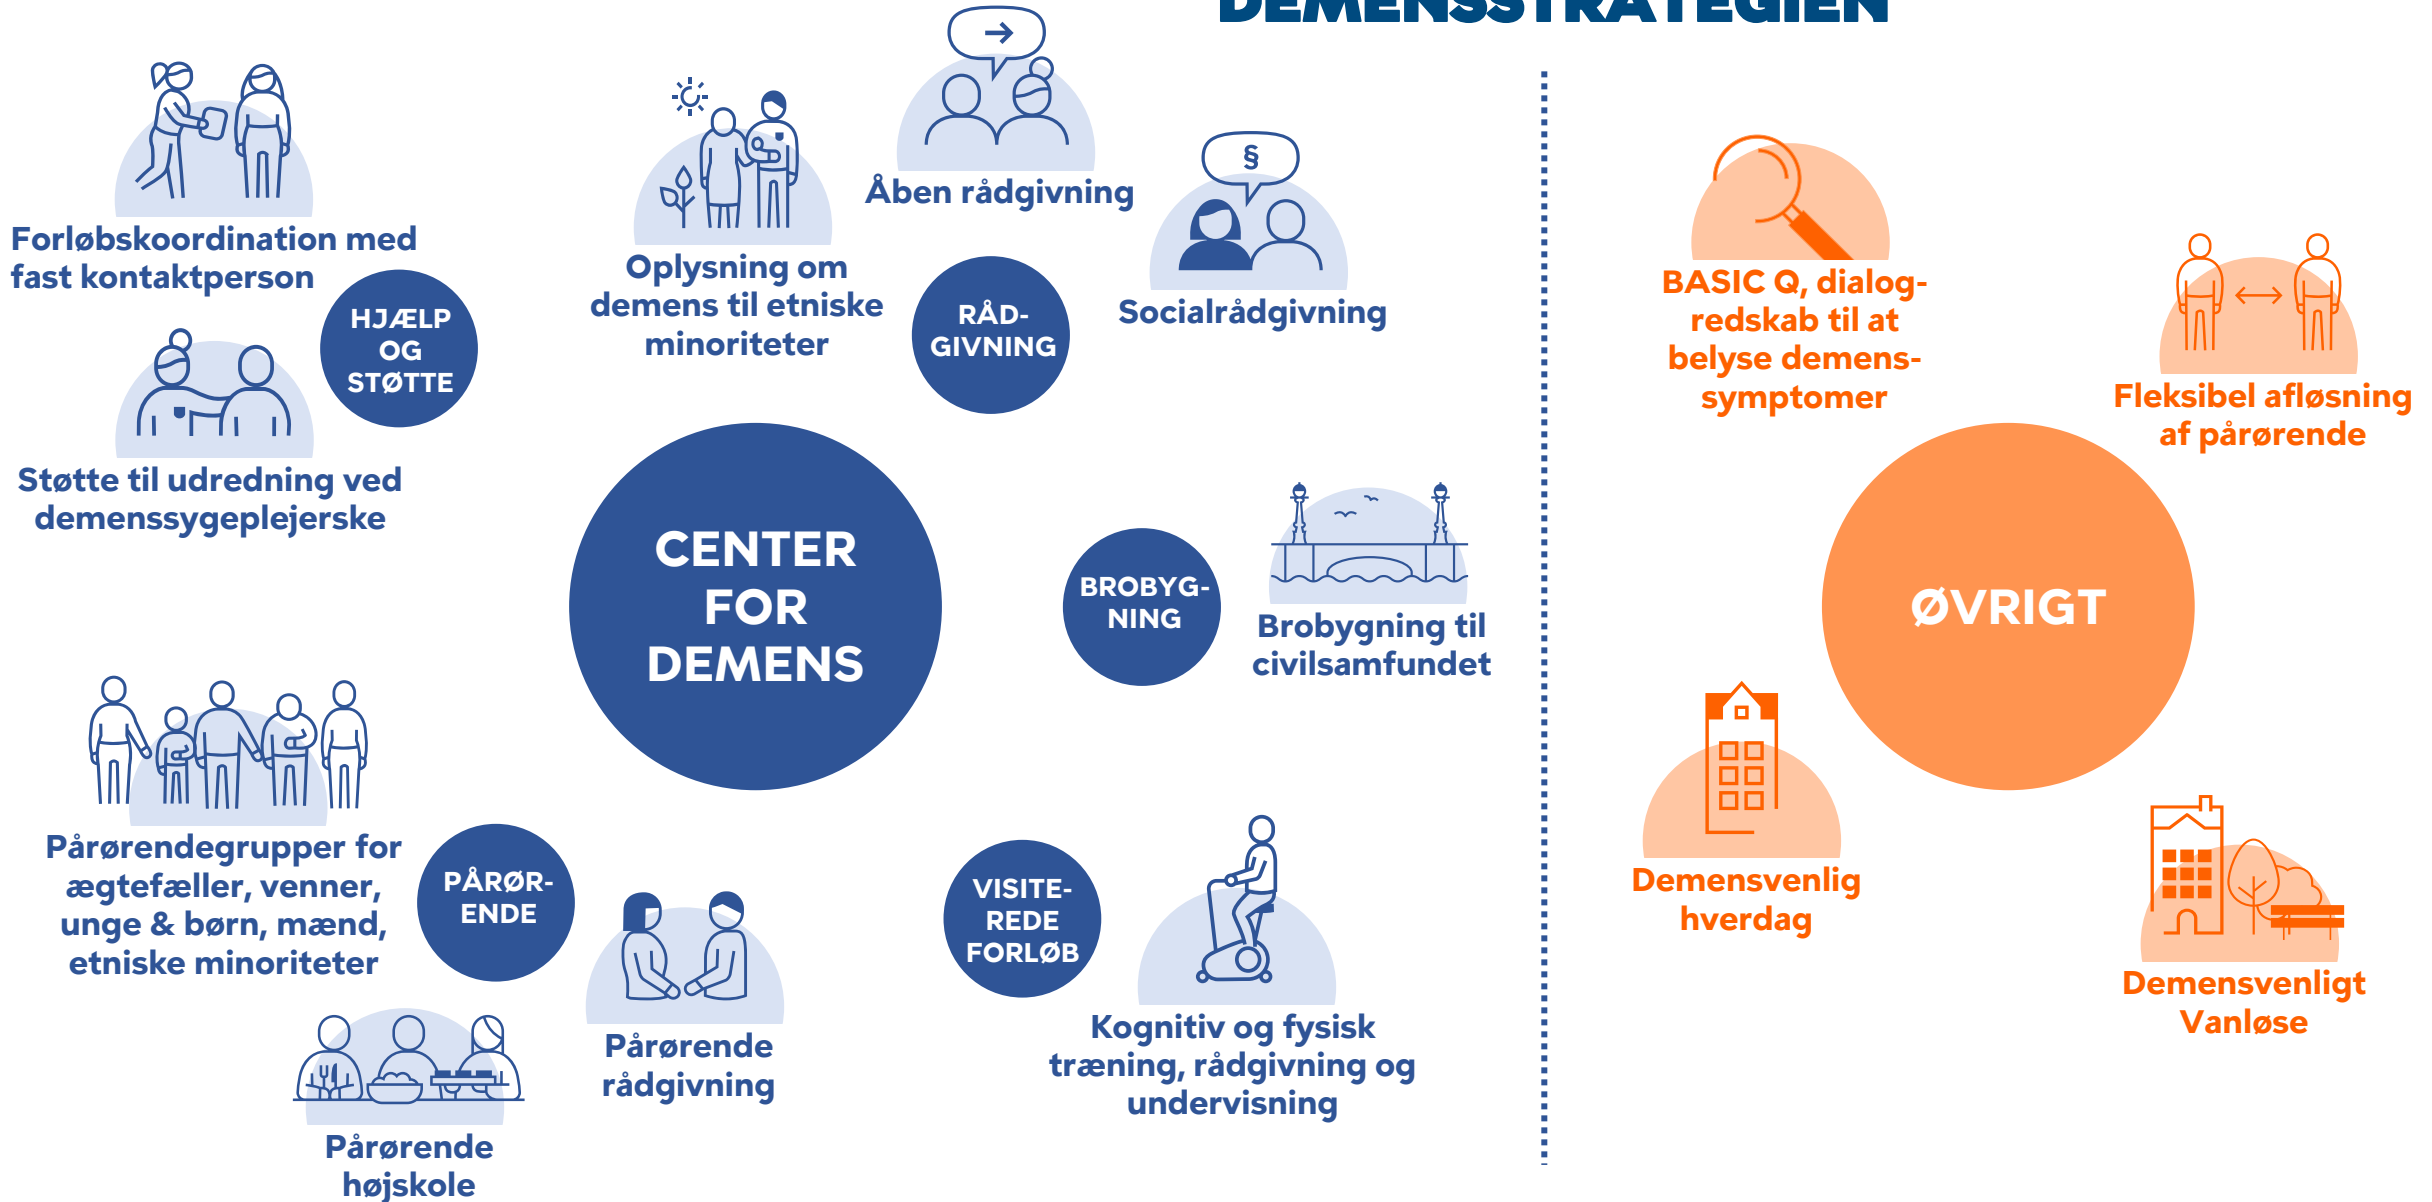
DEMENSSTRATEGIEN

Forløbskoordination med fast kontaktperson

HJÆLP OG STØTTE

Støtte til udredning ved demenssygeplejerske

Oplysning om demens til etniske minoriteter

Åben rådgivning

RÅDGIVNING

Socialrådgivning

CENTER FOR DEMENS

BROBYGNING

Brobygning til civilsamfundet

Pårørendegrupper for ægtefæller, venner, unge & børn, mænd, etniske minoriteter

PÅRØRENDE

Pårørende rådgivning

Pårørende højskole

VISITEREDE FORLØB

Kognitiv og fysisk træning, rådgivning og undervisning

BASIC Q, dialogredskab til at belyse demenssymptomer

Fleksibel afløsning af pårørende

ØVRIGT

Demensvenlig hverdag

Demensvenligt Vanløse